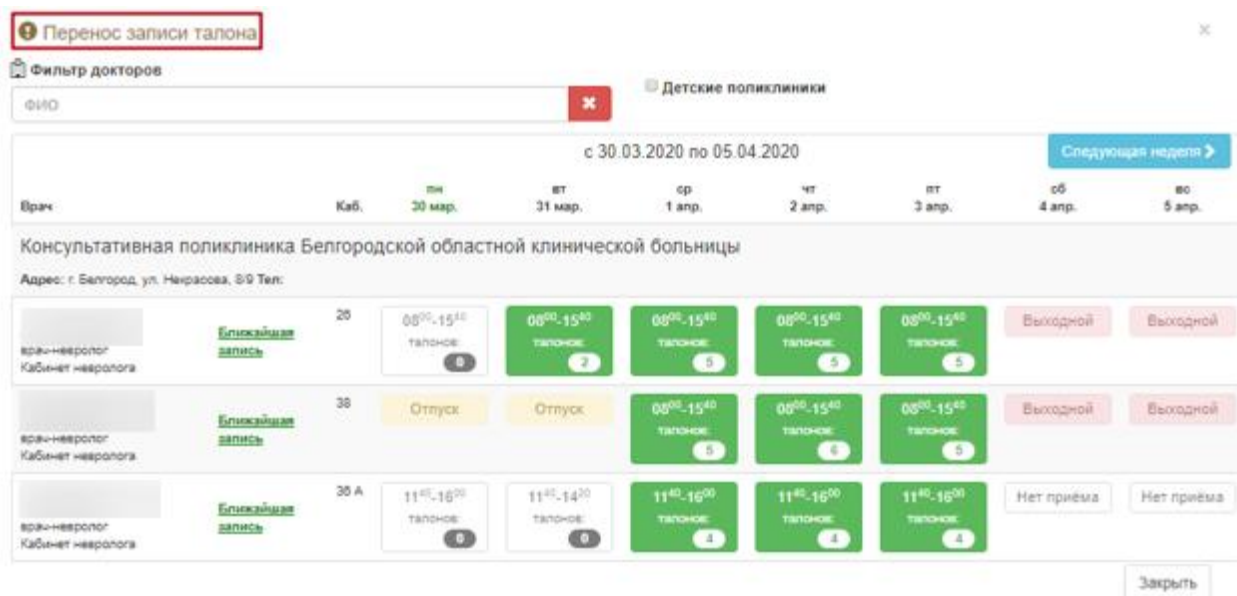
Перенос записи талона

×

Фильтр докторов

ФИО

Детские поликлиники

с 30.03.2020 по 05.04.2020

Следующая неделя

| Врач | | Каб. | пн 30 мар. | вт 31 мар. | ср 1 апр. | чт 2 апр. | пт 3 апр. | сб 4 апр. | вс 5 апр. |
|---|---|---|---|---|---|---|---|---|---|
| Консультативная поликлиника Белгородской областной клинической больницы | | | | | | | | | |
| Адрес: г. Белгород, ул. Некрасова, 8/9 Тел: | | | | | | | | | |
| врач-невролог Кабинет невролога | Ближайшая запись | 26 | $08^{00}$-$15^{40}$ талонов: 0 | $08^{00}$-$15^{40}$ талонов: 2 | $08^{00}$-$15^{40}$ талонов: 5 | $08^{00}$-$15^{40}$ талонов: 5 | $08^{00}$-$15^{40}$ талонов: 5 | Выходной | Выходной |
| врач-невролог Кабинет невролога | Ближайшая запись | 38 | Отпуск | Отпуск | $08^{00}$-$15^{40}$ талонов: 5 | $08^{00}$-$15^{40}$ талонов: 6 | $08^{00}$-$15^{40}$ талонов: 5 | Выходной | Выходной |
| врач-невролог Кабинет невролога | Ближайшая запись | 38 А | $11^{40}$-$16^{00}$ талонов: 0 | $11^{40}$-$14^{20}$ талонов: 0 | $11^{40}$-$16^{00}$ талонов: 4 | $11^{40}$-$16^{00}$ талонов: 4 | $11^{40}$-$16^{00}$ талонов: 4 | Нет приёма | Нет приёма |

Закрыть